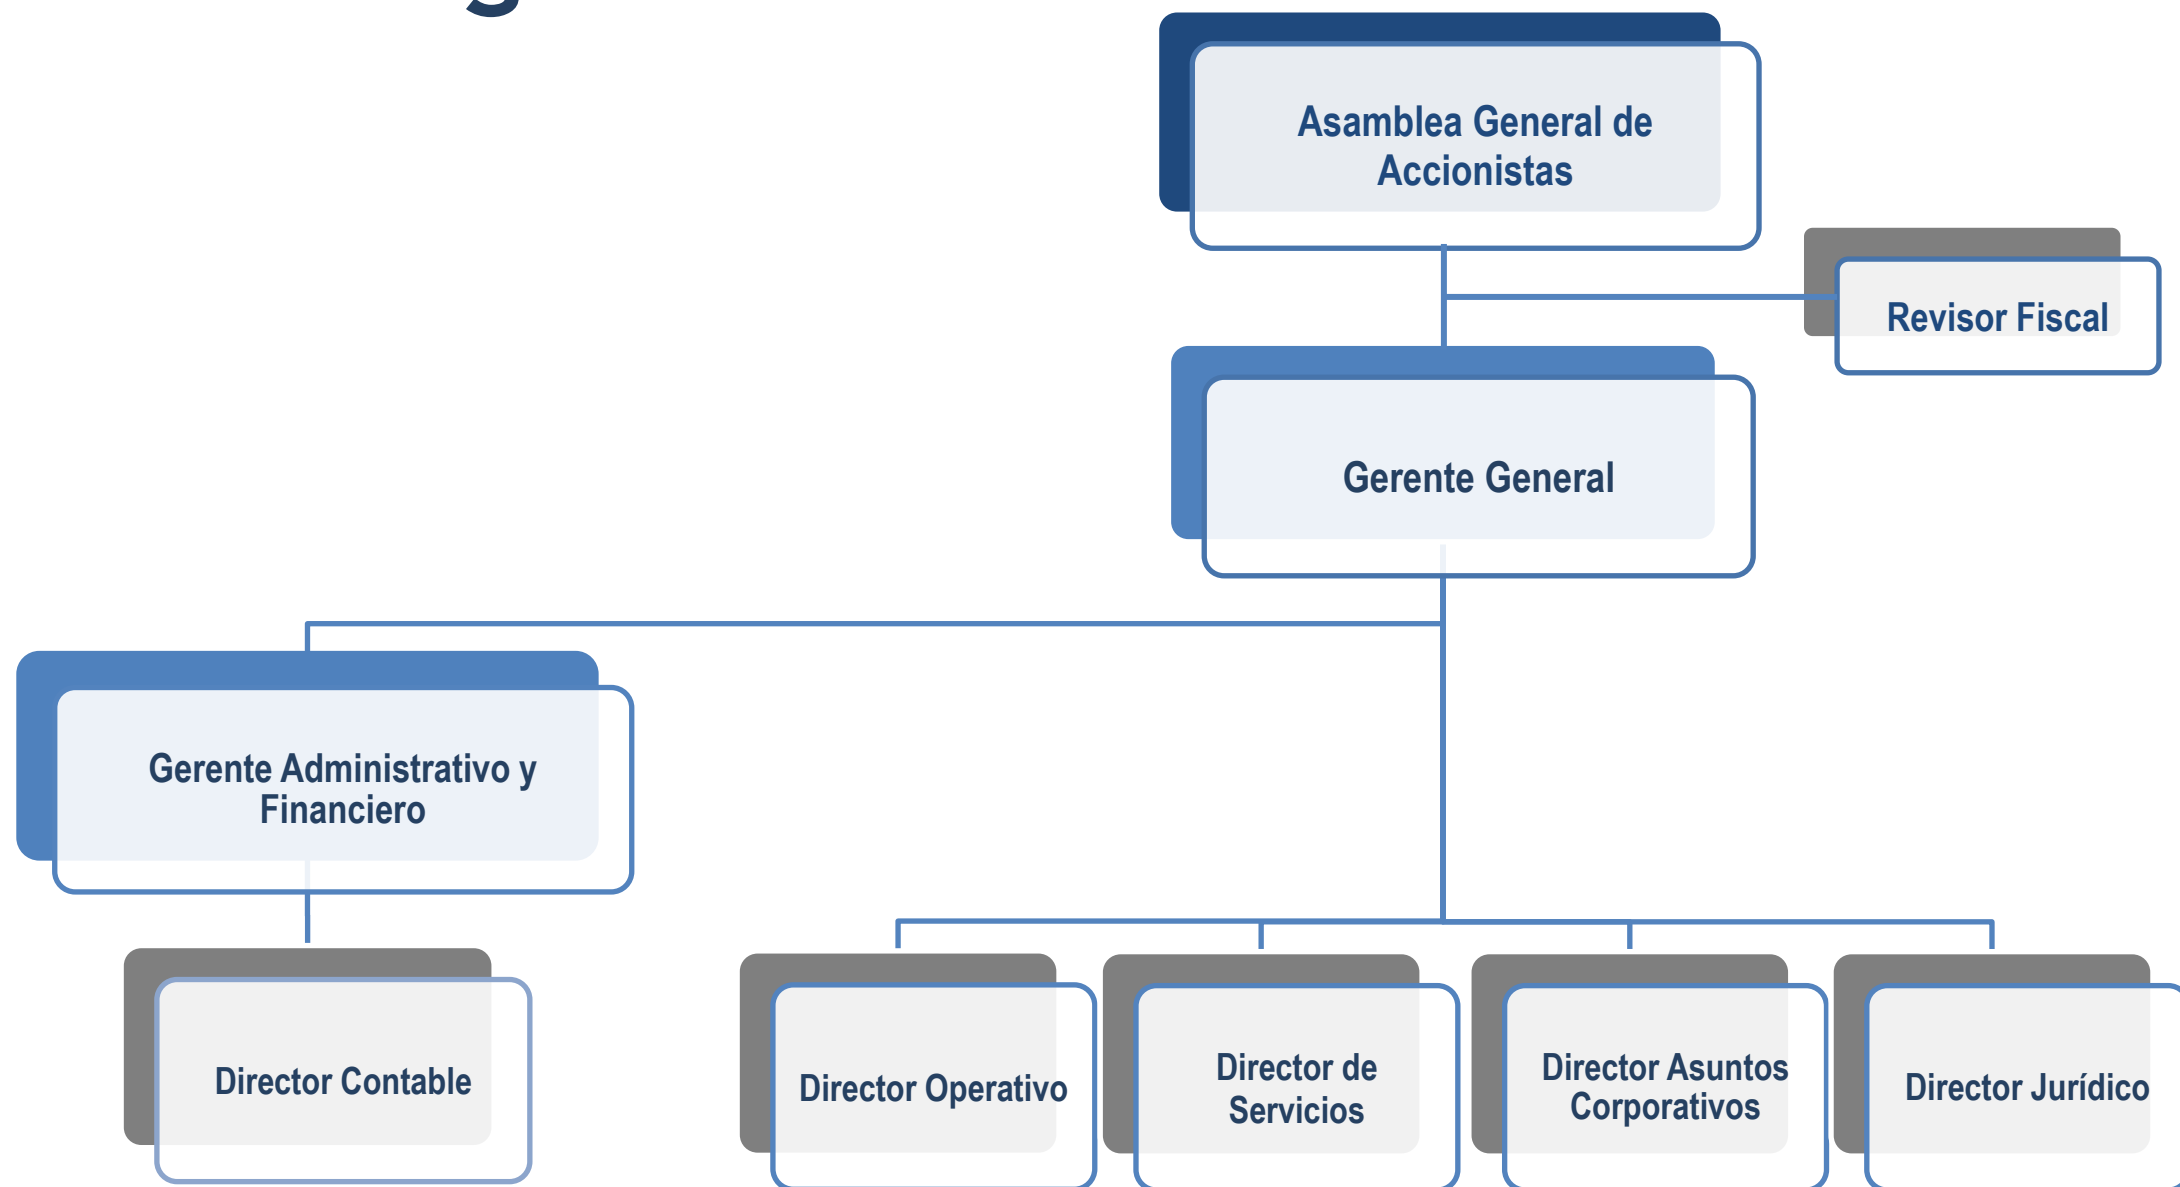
Asamblea General de Accionistas

Revisor Fiscal

Gerente General

Gerente Administrativo y Financiero

Director Contable

Director Operativo

Director de Servicios

Director Asuntos Corporativos

Director Jurídico